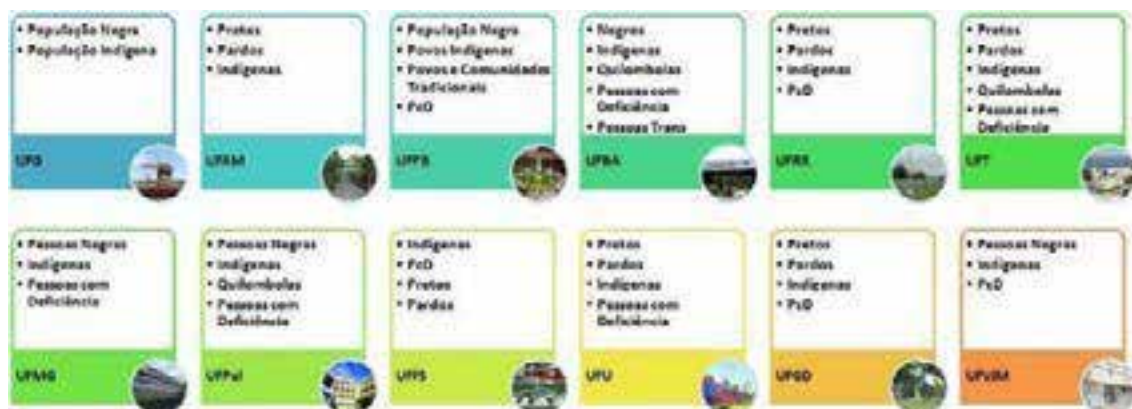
• População Negra
• População Indígena

UFG

• Pretos
• Pardos
• Indígenas

UFAM

• População Negra
• Povos Indígenas
• Povos e Comunidades Tradicionais
• PcD

UFPR

• Negros
• Indígenas
• Quilombolas
• Pessoas com Deficiência
• Pessoas Trans

UFBA

• Pretos
• Pardos
• Indígenas
• PcD

UFRR

• Pretos
• Pardos
• Indígenas
• Quilombolas
• Pessoas com Deficiência

UFT

• Pessoas Negras
• Indígenas
• Pessoas com Deficiência

UFMG

• Pessoas Negras
• Indígenas
• Quilombolas
• Pessoas com Deficiência

UFPel

• Indígenas
• PcD
• Pretos
• Pardos

UFFS

• Pretos
• Pardos
• Indígenas
• Pessoas com Deficiência

UFU

• Pretos
• Pardos
• Indígenas
• PcD

UFGD

• Pessoas Negras
• Indígenas
• PcD

UFVJM